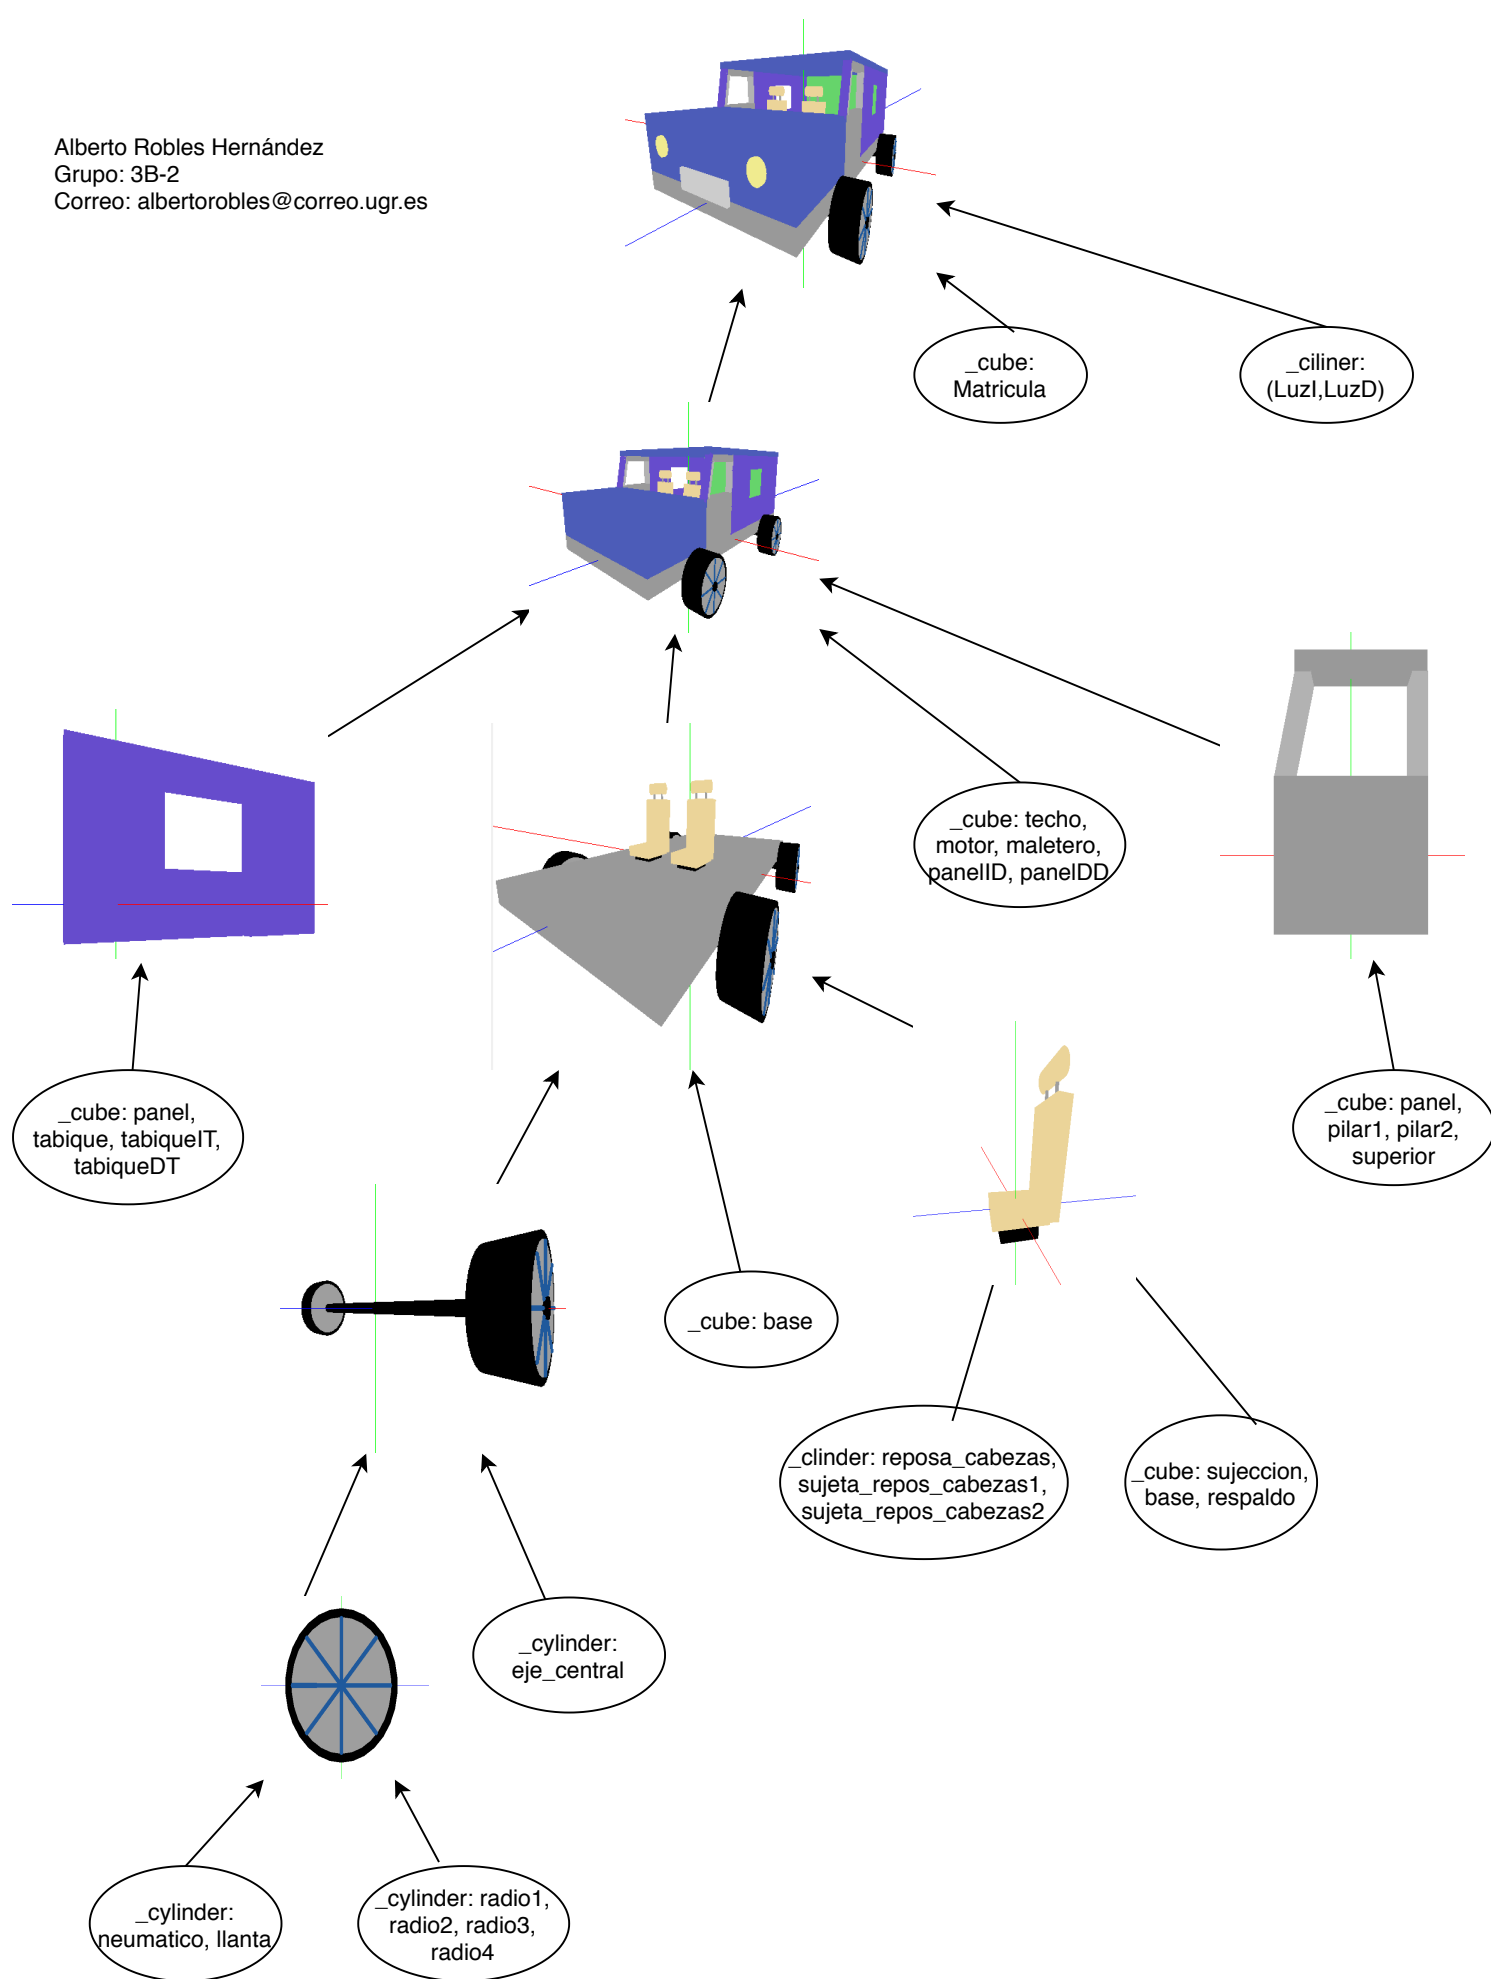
Alberto Robles Hernández
Grupo: 3B-2
Correo: albertorobles@correo.ugr.es

_cube: Matricula

_ciliner: (LuzI,LuzD)

_cube: techo, motor, maletero, panelID, panelDD

_cube: panel, tabique, tabiqueIT, tabiqueDT

_cube: panel, pilar1, pilar2, superior

_cube: base

_clinder: reposa_cabezas, sujeta_repos_cabezas1, sujeta_repos_cabezas2

_cube: sujeccion, base, respaldo

_cylinder: eje_central

_cylinder: neumatico, llanta

_cylinder: radio1, radio2, radio3, radio4